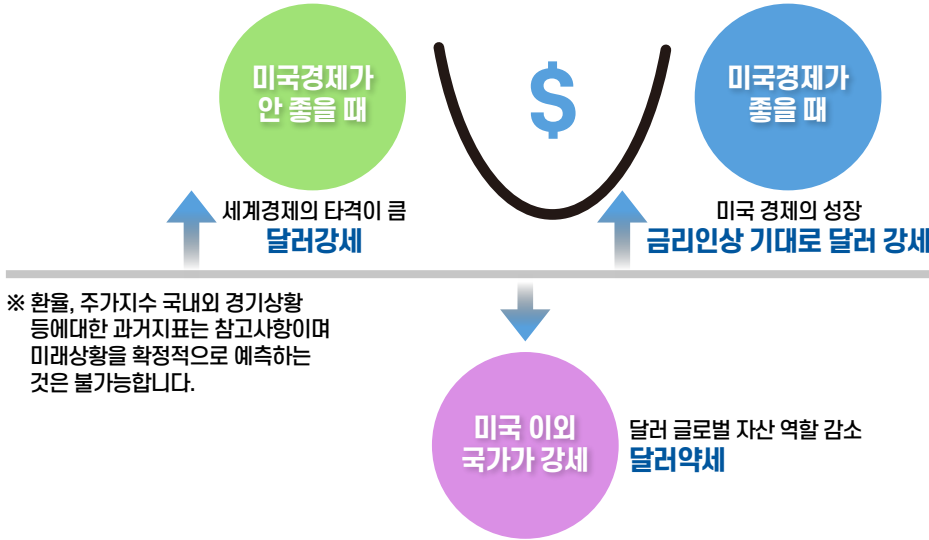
미국경제가
안 좋을 때

$

미국경제가
좋을 때

세계경제의 타격이 큼
달러강세

미국 경제의 성장
금리인상 기대로 달러 강세

※ 환율, 주가지수 국내외 경기상황 등에대한 과거지표는 참고사항이며 미래상황을 확정적으로 예측하는 것은 불가능합니다.

미국 이외
국가가 강세

달러 글로벌 자산 역할 감소
달러약세